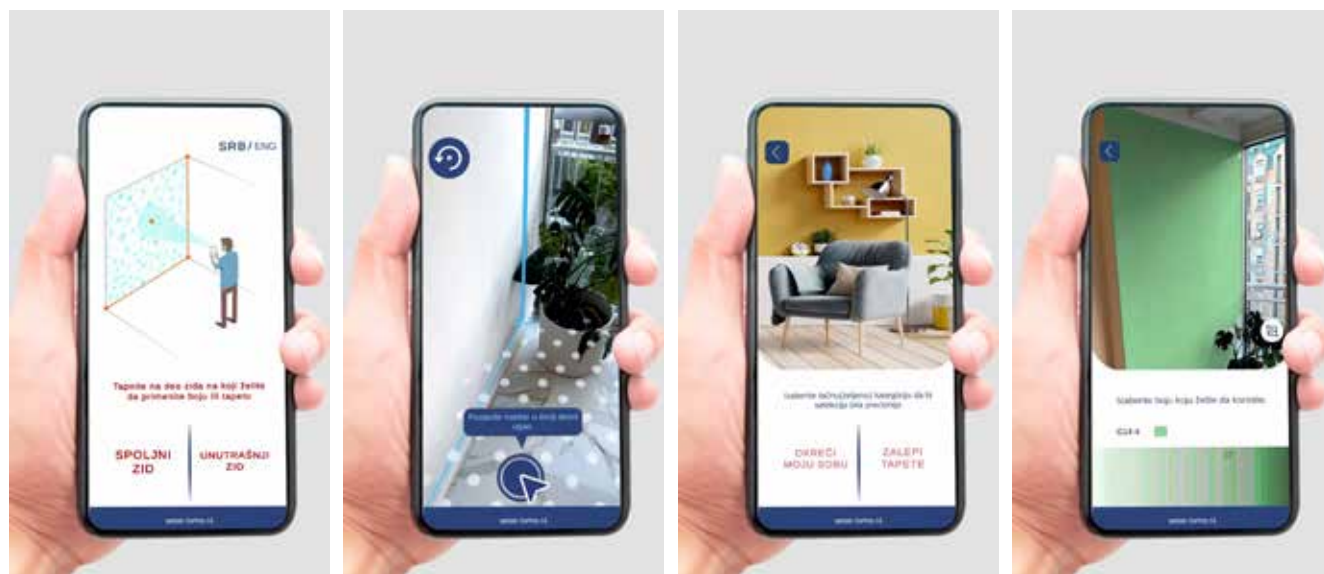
SRB/ENG

Tapnite na deo zida na koji želite da primenite boju ili tapetu

SPOLJNI ZID

UNUTRAŠNJI ZID

www.tema.rs

Postavite marker u donji desni ugao

www.tema.rs

Izaberite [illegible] kategoriju da bi selekcija bila preciznija

OKREČI MOJU SOBU

ZALEPI TAPETE

www.tema.rs

Izaberite boju koju želite da koristite

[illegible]

www.tema.rs